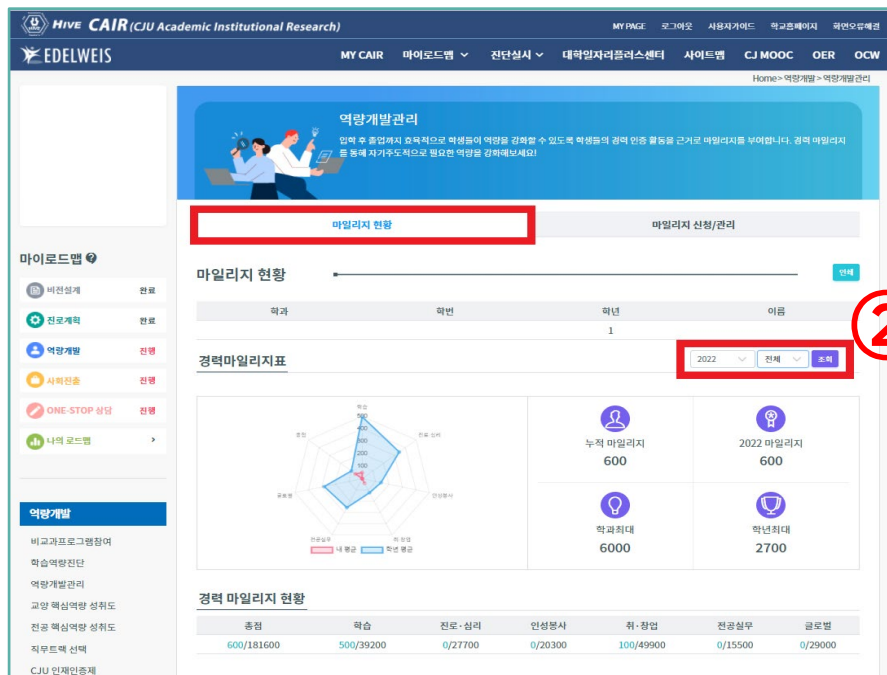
HIVE CAIR (CJU Academic Institutional Research)

MY PAGE 로그아웃 사용자가이드 학교홈페이지 화면오류해결

EDELWEIS

MY CAIR 마이로드맵 진단실시 대학일자리플러스센터 사이트맵 CJ MOOC OER OCW

Home > 역량개발 > 역량개발관리

역량개발관리

입학 후 졸업까지 효과적으로 학생들의 역량을 강화할 수 있도록 학생들의 경력 인증 활동을 근거로 마일리지를 부여합니다. 경력 마일리지를 통해 자기주도적으로 필요한 역량을 강화해보세요!

마이로드맵

비전설계 완료
진로계획 완료
역량개발 진행
사회진출 진행
ONE-STOP 상담 진행
나의 로드맵

역량개발

비교과프로그램참여
학습역량진단
역량개발관리
교양 핵심역량 성취도
전공 핵심역량 성취도
직무트랙 선택
CJU 인재인증제

마일리지 현황

마일리지 신청/관리

마일리지 현황

인쇄

| 학과 | 학번 | 학년 | 이름 |
|---|---|---|---|
| | | 1 | |

②

경력마일리지표

2022 전체 조회

학습 500 400 300 200 100 진로·심리 인성봉사 취·창업 전공실무 글로벌 종합

내 평균 학년 평균

누적 마일리지 600
2022 마일리지 600
학과최대 6000
학년최대 2700

경력 마일리지 현황

| 총점 | 학습 | 진로·심리 | 인성봉사 | 취·창업 | 전공실무 | 글로벌 |
|---|---|---|---|---|---|---|
| 600/181600 | 500/39200 | 0/27700 | 0/20300 | 100/49900 | 0/15500 | 0/29000 |